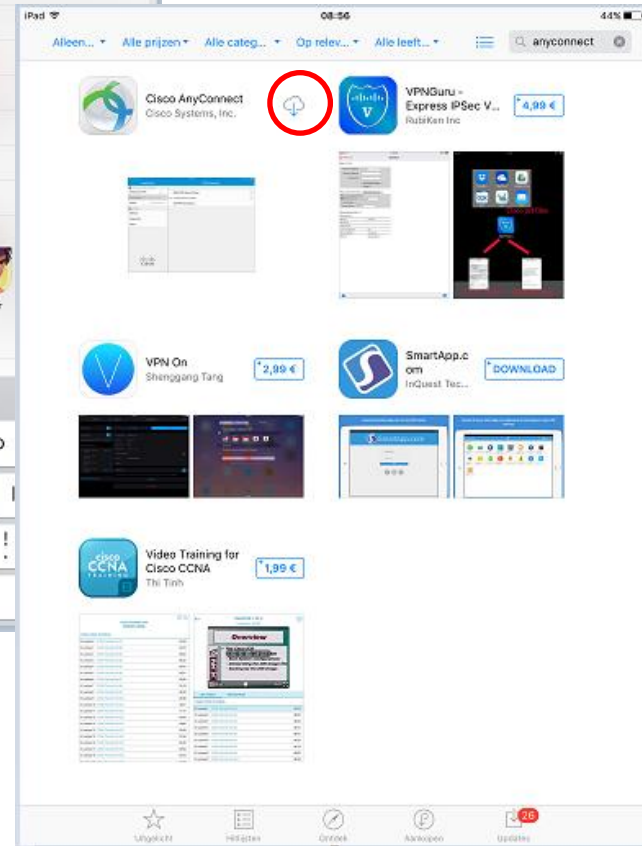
iPad 08:56 44%

Alleen... Alle prijzen Alle categ... Op relev... Alle leeft... anyconnect

Cisco AnyConnect
Cisco Systems, Inc.

VPNGuru - Express IPSec V...
RubiKen Inc
4,99 €

VPN On
Shenggang Tang
2,99 €

SmartApp.com
InQuest Tec...
DOWNLOAD

cisco CCNA TRAINING

Video Training for Cisco CCNA
Thi Tinh
1,99 €

Overview

Uitgelicht Hitlijsten Ontdek Aankopen 26 Updates